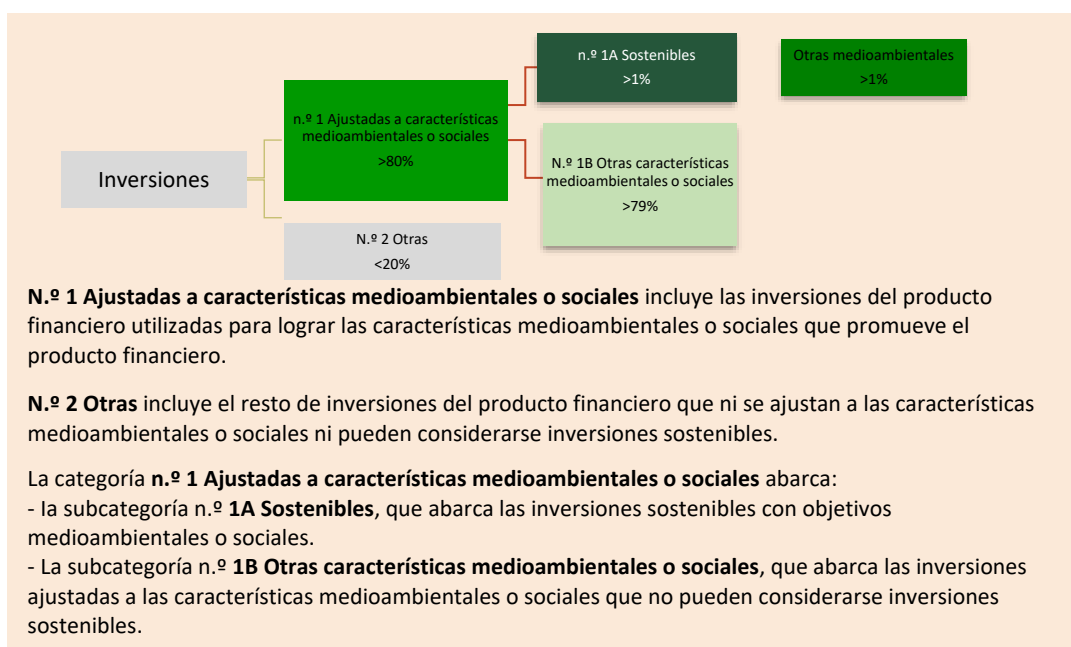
n.º 1A Sostenibles
>1%

Otras medioambientales
>1%

Inversiones

n.º 1 Ajustadas a características medioambientales o sociales
>80%

N.º 1B Otras características medioambientales o sociales
>79%

N.º 2 Otras
<20%

**N.º 1 Ajustadas a características medioambientales o sociales** incluye las inversiones del producto financiero utilizadas para lograr las características medioambientales o sociales que promueve el producto financiero.

**N.º 2 Otras** incluye el resto de inversiones del producto financiero que ni se ajustan a las características medioambientales o sociales ni pueden considerarse inversiones sostenibles.

La categoría **n.º 1 Ajustadas a características medioambientales o sociales** abarca:
- la subcategoría n.º **1A Sostenibles**, que abarca las inversiones sostenibles con objetivos medioambientales o sociales.
- La subcategoría n.º **1B Otras características medioambientales o sociales**, que abarca las inversiones ajustadas a las características medioambientales o sociales que no pueden considerarse inversiones sostenibles.